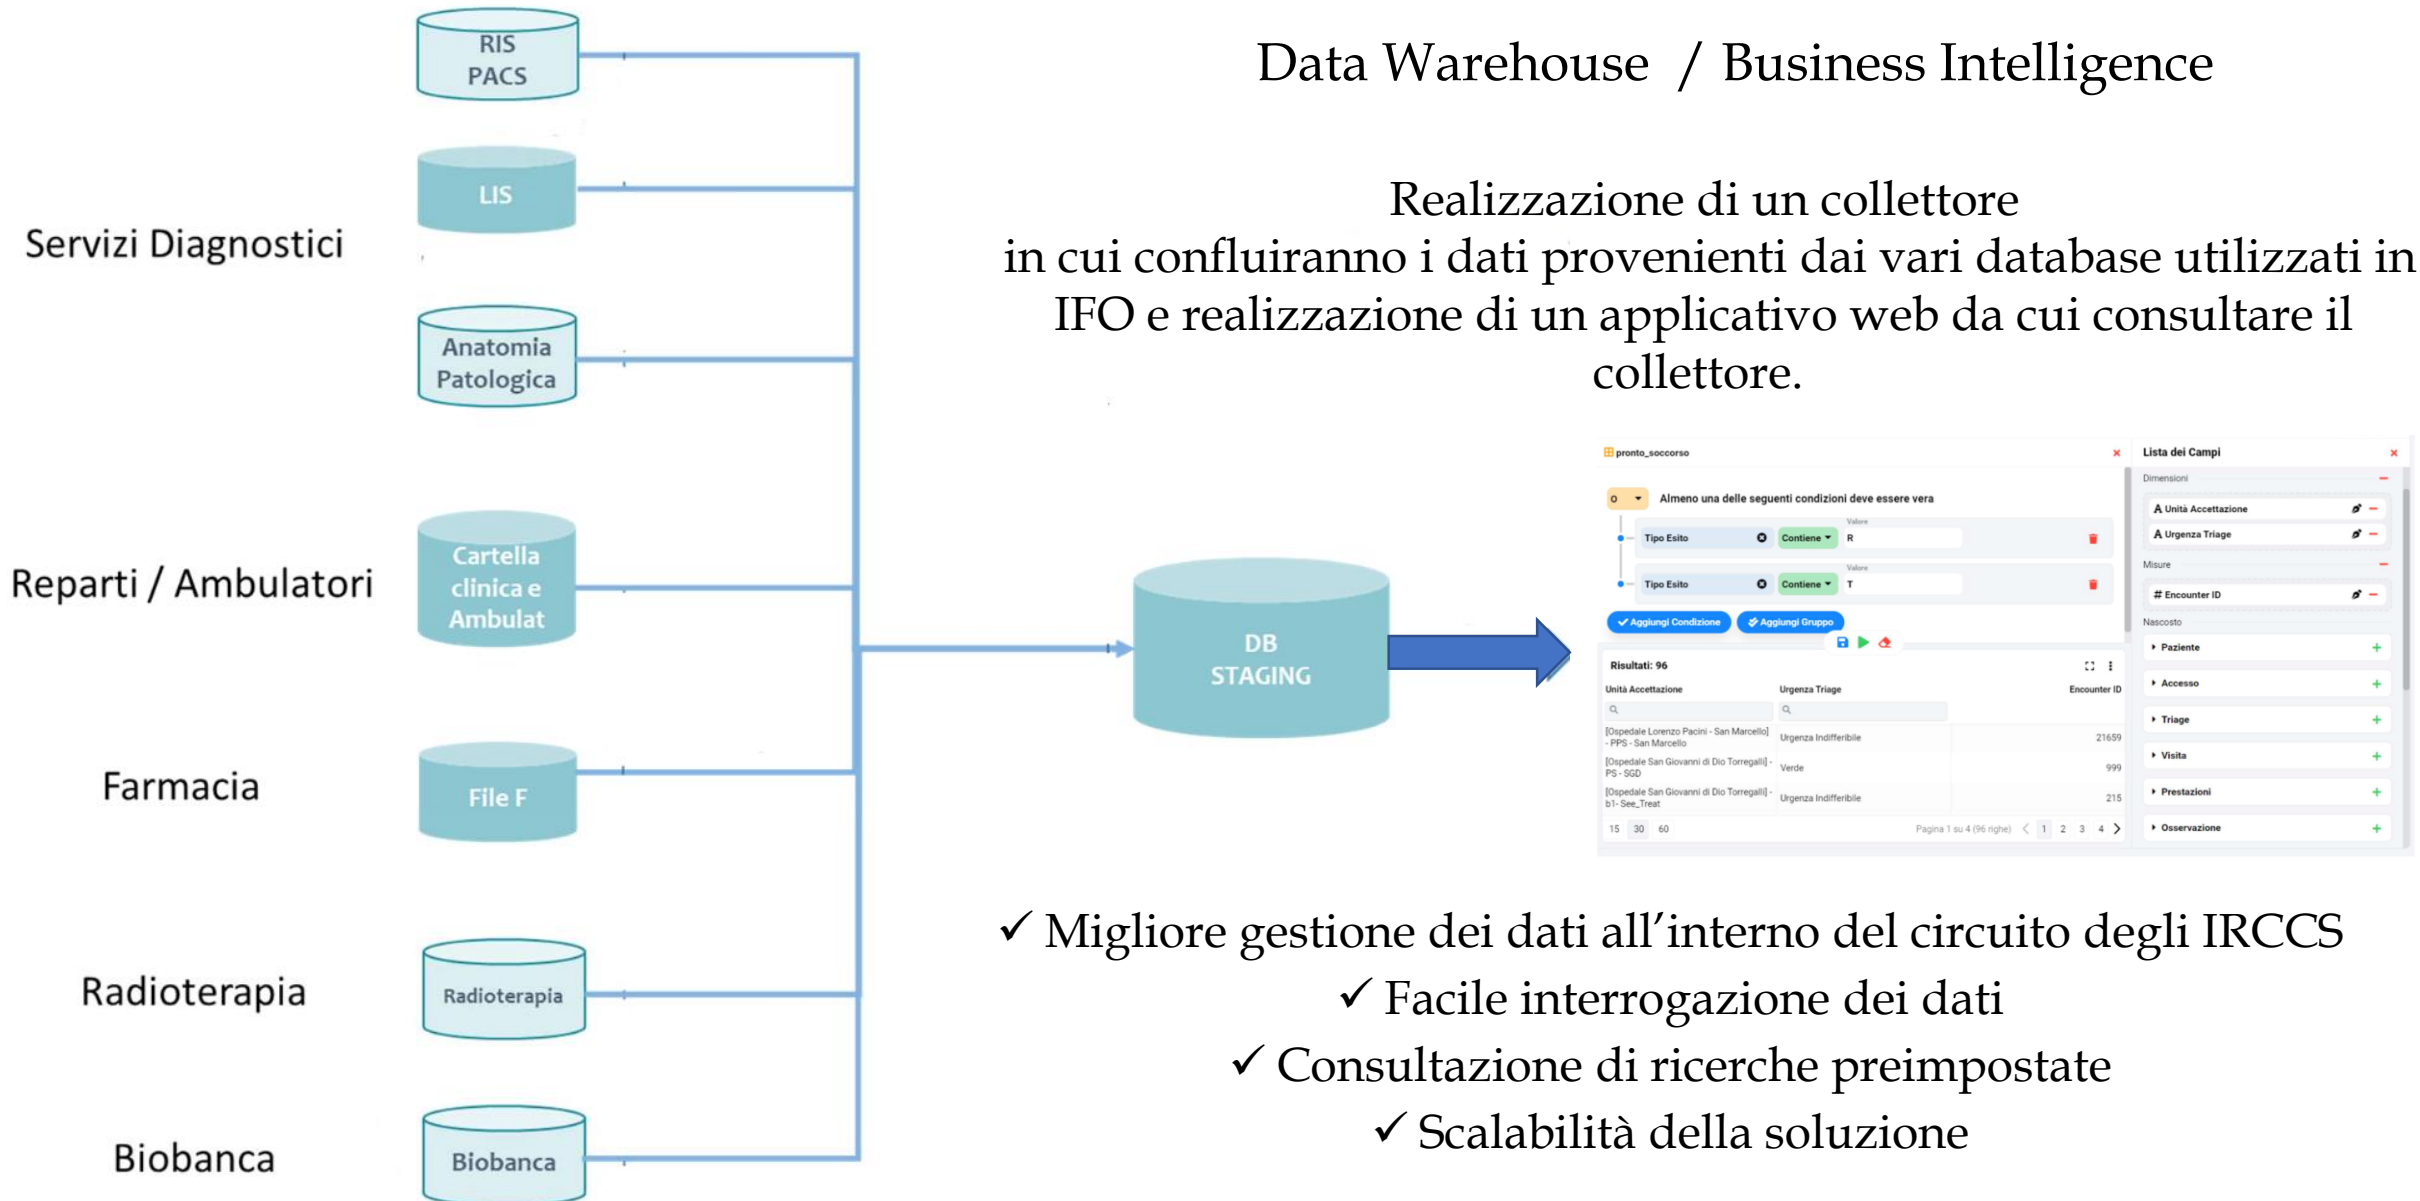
RIS
PACS

LIS

Servizi Diagnostici

Anatomia
Patologica

Reparti / Ambulatori

Cartella
clinica e
Ambulat

Farmacia

File F

Radioterapia

Radioterapia

Biobanca

Biobanca

DB
STAGING

Data Warehouse / Business Intelligence

Realizzazione di un collettore
in cui confluiranno i dati provenienti dai vari database utilizzati in IFO e realizzazione di un applicativo web da cui consultare il collettore.

pronto_soccorso
Almeno una delle seguenti condizioni deve essere vera
Tipo Esito | Contiene | R
Tipo Esito | Contiene | T
Aggiungi Condizione | Aggiungi Gruppo
Risultati: 96

| Unità Accettazione | Urgenza Triage | Encounter ID |
|---|---|---|
| [Ospedale Lorenzo Pacini - San Marcello] - PPS - San Marcello | Urgenza Indifferibile | 21659 |
| [Ospedale San Giovanni di Dio Torregalli] - PS - SGD | Verde | 999 |
| [Ospedale San Giovanni di Dio Torregalli] - b1- See_Treat | Urgenza Indifferibile | 215 |

15 30 60 Pagina 1 su 4 (96 righe) 1 2 3 4

Lista dei Campi
Dimensioni
Unità Accettazione
Urgenza Triage
Misure
Encounter ID
Nascosto
Paziente
Accesso
Triage
Visita
Prestazioni
Osservazione

✓ Migliore gestione dei dati all’interno del circuito degli IRCCS
✓ Facile interrogazione dei dati
✓ Consultazione di ricerche preimpostate
✓ Scalabilità della soluzione